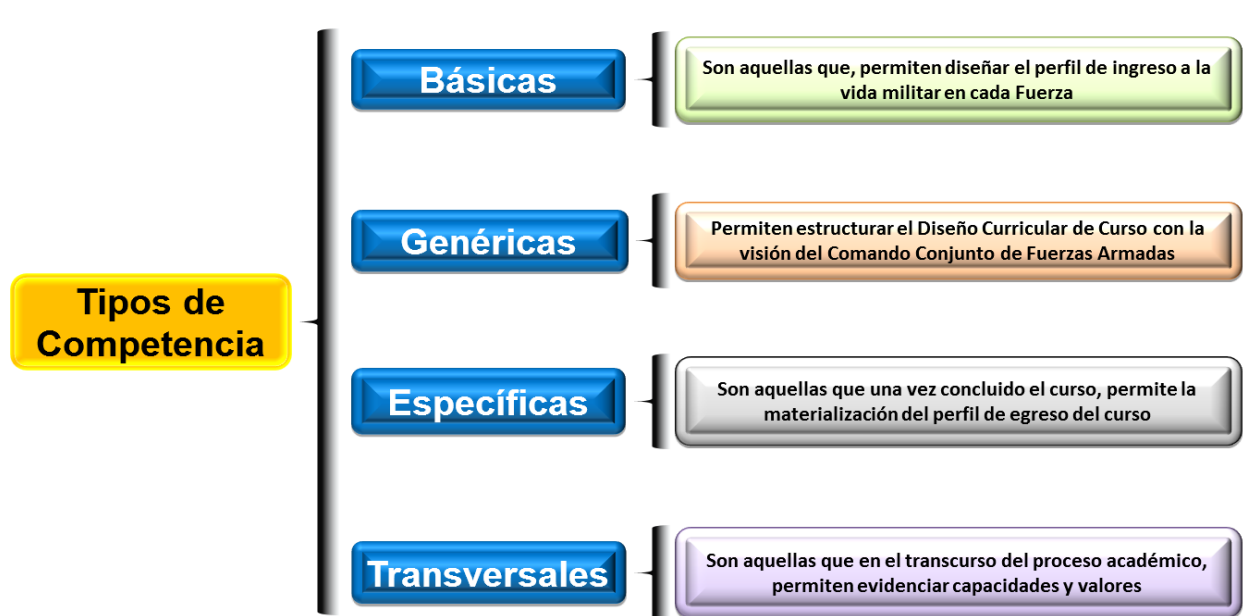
Tipos de Competencia

Básicas

Son aquellas que, permiten diseñar el perfil de ingreso a la vida militar en cada Fuerza

Genéricas

Permiten estructurar el Diseño Curricular de Curso con la visión del Comando Conjunto de Fuerzas Armadas

Específicas

Son aquellas que una vez concluido el curso, permite la materialización del perfil de egreso del curso

Transversales

Son aquellas que en el transcurso del proceso académico, permiten evidenciar capacidades y valores